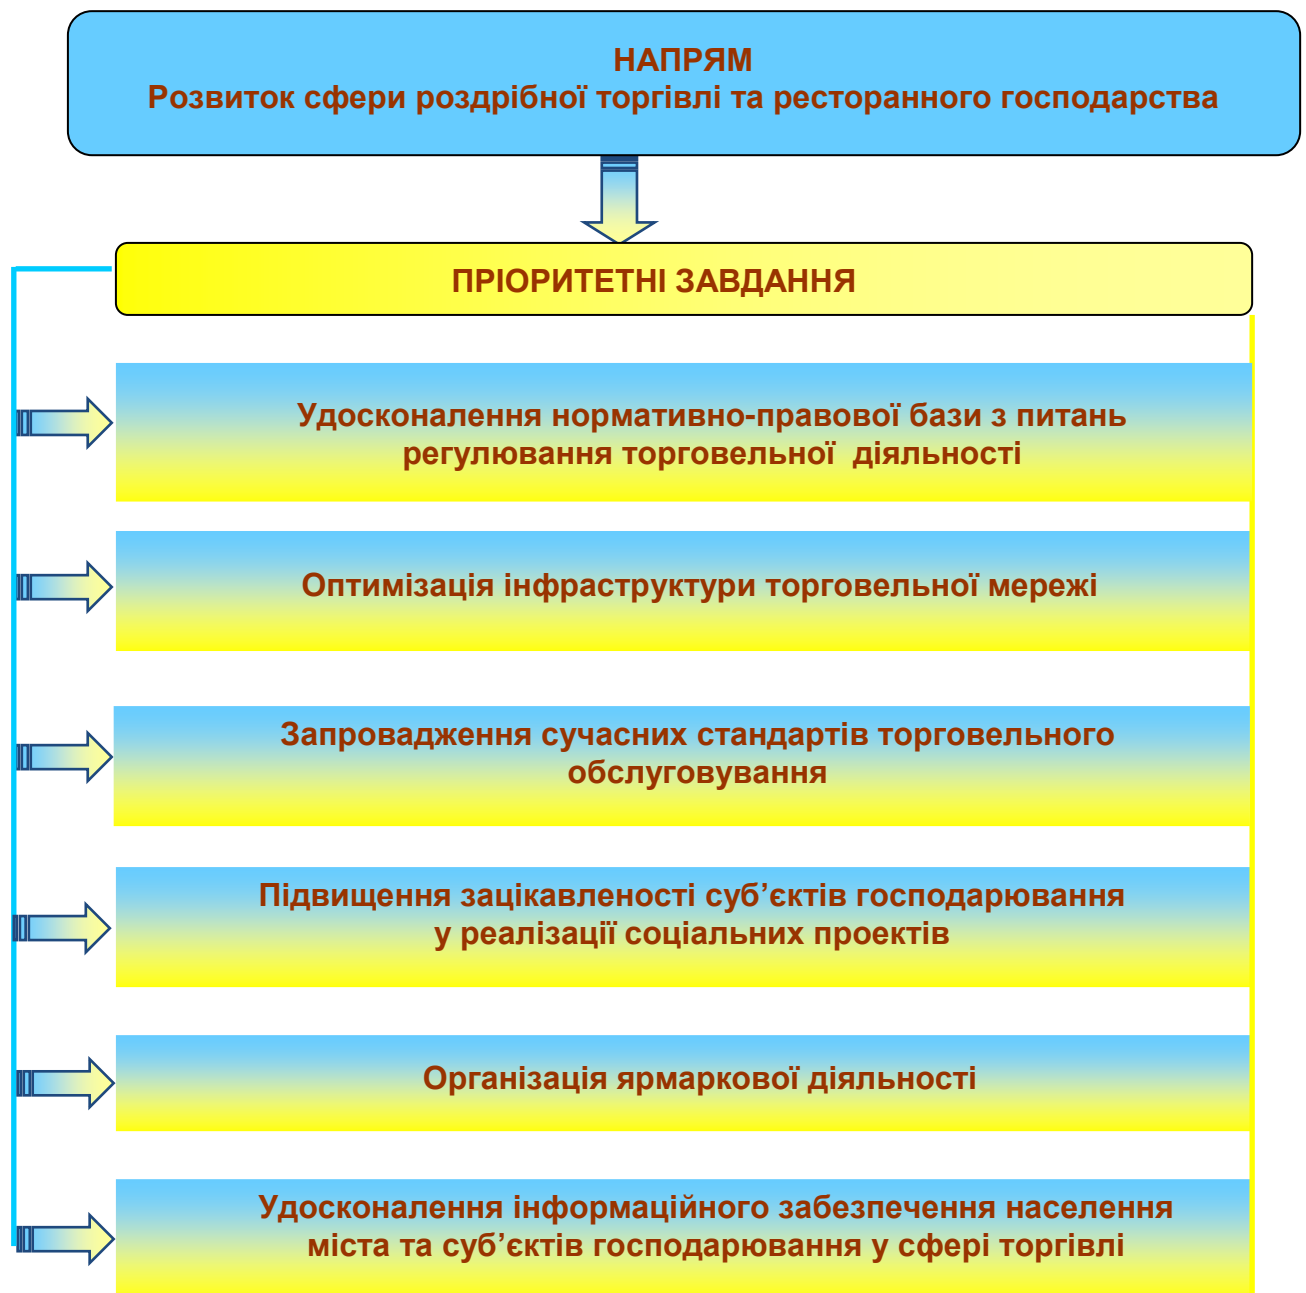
НАПРЯМ
Розвиток сфери роздрібної торгівлі та ресторанного господарства

ПРІОРИТЕТНІ ЗАВДАННЯ

Удосконалення нормативно-правової бази з питань регулювання торговельної діяльності

Оптимізація інфраструктури торговельної мережі

Запровадження сучасних стандартів торговельного обслуговування

Підвищення зацікавленості суб’єктів господарювання у реалізації соціальних проектів

Організація ярмаркової діяльності

Удосконалення інформаційного забезпечення населення міста та суб’єктів господарювання у сфері торгівлі